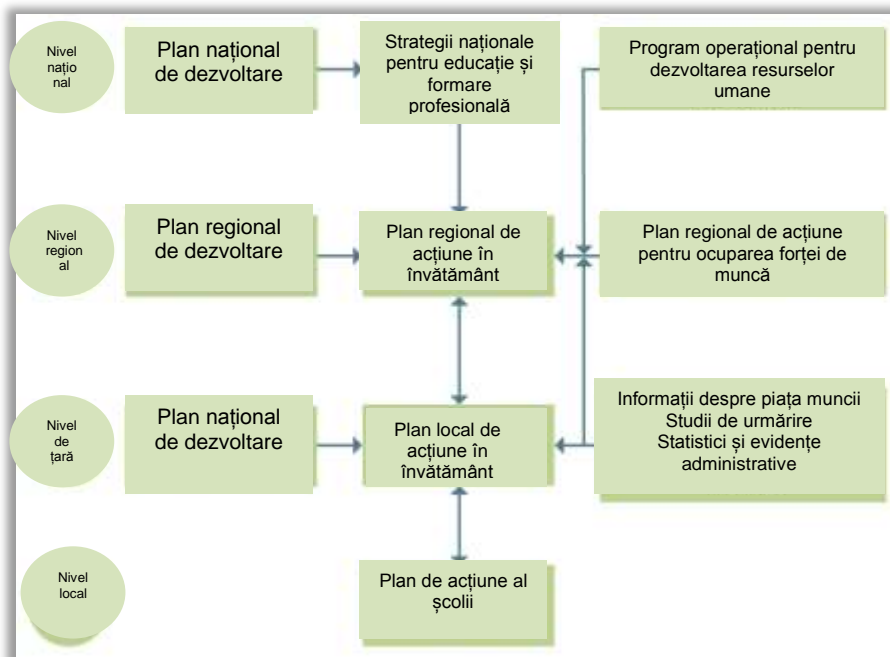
Nivel național

Plan național de dezvoltare

Strategii naționale pentru educație și formare profesională

Program operațional pentru dezvoltarea resurselor umane

Nivel regional

Plan regional de dezvoltare

Plan regional de acțiune în învățământ

Plan regional de acțiune pentru ocuparea forței de muncă

Nivel de țară

Plan național de dezvoltare

Plan local de acțiune în învățământ

Informații despre piața muncii
Studii de urmărire
Statistici și evidențe administrative

Nivel local

Plan de acțiune al școlii